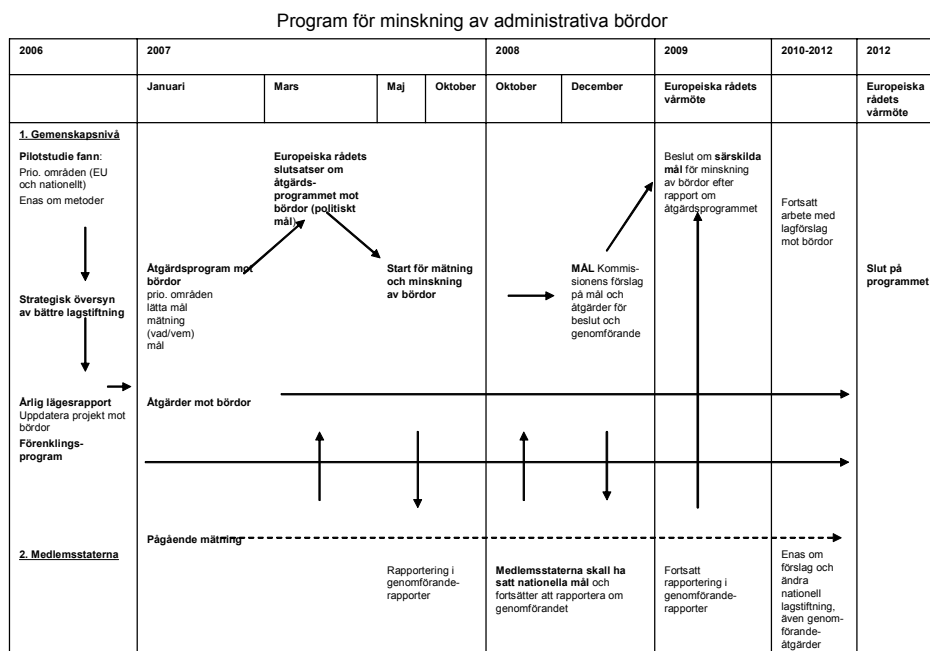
Program för minskning av administrativa bördor

| 2006 | 2007 | | | | 2008 | | 2009 | 2010-2012 | 2012 |
|---|---|---|---|---|---|---|---|---|---|
| | Januari | Mars | Maj | Oktober | Oktober | December | Europeiska rådets vårmöte | | Europeiska rådets vårmöte |

1. Gemenskapsnivå

Pilotstudie fann: Prio. områden (EU och nationellt) Enas om metoder

Europeiska rådets slutsatser om åtgärdsprogrammet mot bördor (politiskt mål)

Beslut om särskilda mål för minskning av bördor efter rapport om åtgärdsprogrammet

Fortsatt arbete med lagförslag mot bördor

Åtgärdsprogram mot bördor prio. områden lätta mål mätning (vad/vem) mål

Start för mätning och minskning av bördor

MÅL Kommissionens förslag på mål och åtgärder för beslut och genomförande

Slut på programmet

Strategisk översyn av bättre lagstiftning

Årlig lägesrapport Uppdatera projekt mot bördor

Åtgärder mot bördor

Förenklingsprogram

Pågående mätning

2. Medlemsstaterna

Rapportering i genomföranderapporter

Medlemsstaterna skall ha satt nationella mål och fortsätter att rapportera om genomförandet

Fortsatt rapportering i genomföranderapporter

Enas om förslag och ändra nationell lagstiftning, även genomförandeåtgärder